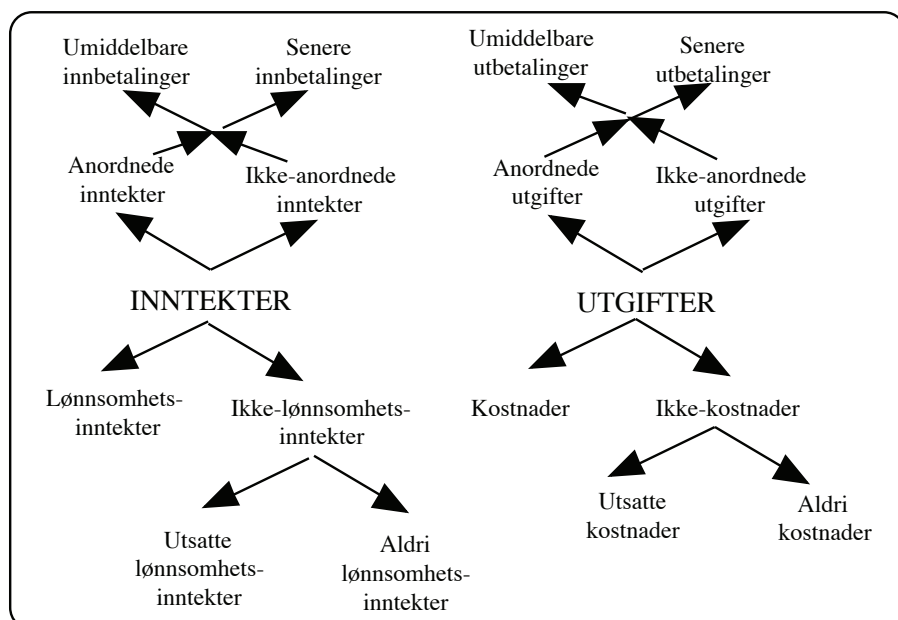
Umiddelbare innbetalinger

Senere innbetalinger

Anordnede inntekter

Ikke-anordnede inntekter

INNTEKTER

Lønnsomhetsinntekter

Ikke-lønnsomhetsinntekter

Utsatte lønnsomhetsinntekter

Aldri lønnsomhetsinntekter

Umiddelbare utbetalinger

Senere utbetalinger

Anordnede utgifter

Ikke-anordnede utgifter

UTGIFTER

Kostnader

Ikke-kostnader

Utsatte kostnader

Aldri kostnader